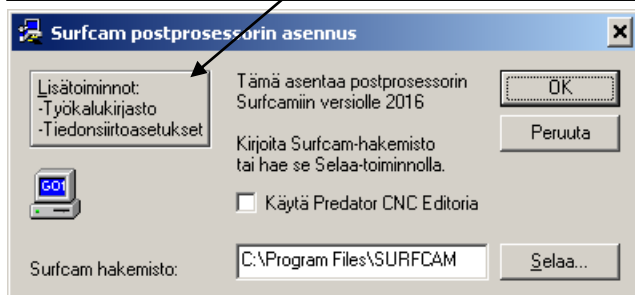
Surfcam postprosessorin asennus

Lisätoiminnot:
-Työkalukirjasto
-Tiedonsiirtoasetukset

Tämä asentaa postprosessorin Surfcamiin versiolle 2016

Kirjoita Surfcam-hakemisto tai hae se Selaa-toiminnolla.

OK

Peruuta

G01

Käytä Predator CNC Editoria

Surfcam hakemisto:

C:\Program Files\SURFCAM

Selaa...